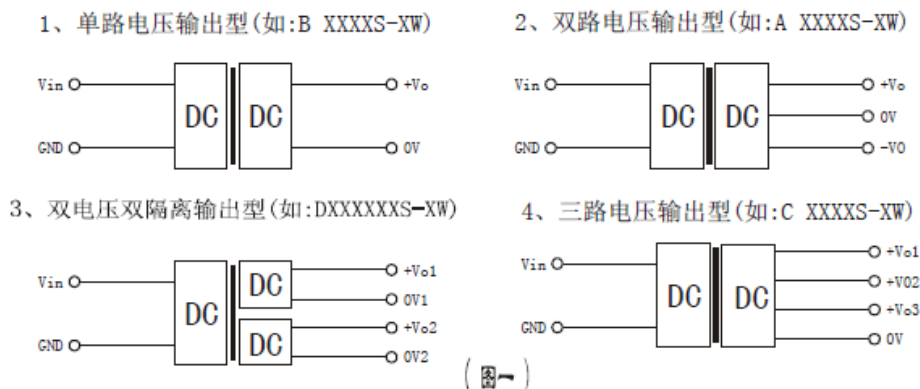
1、单路电压输出型(如:B XXXXS-XW)

Vin
GND
DC
DC
+Vo
0V

2、双路电压输出型(如:A XXXXS-XW)

Vin
GND
DC
DC
+Vo
0V
-VO

3、双电压双隔离输出型(如:DXXXXXXS-XW)

Vin
GND
DC
DC
DC
+Vo1
0V1
+Vo2
0V2

4、三路电压输出型(如:C XXXXS-XW)

Vin
GND
DC
DC
+Vo1
+V02
+Vo3
0V

(图一)